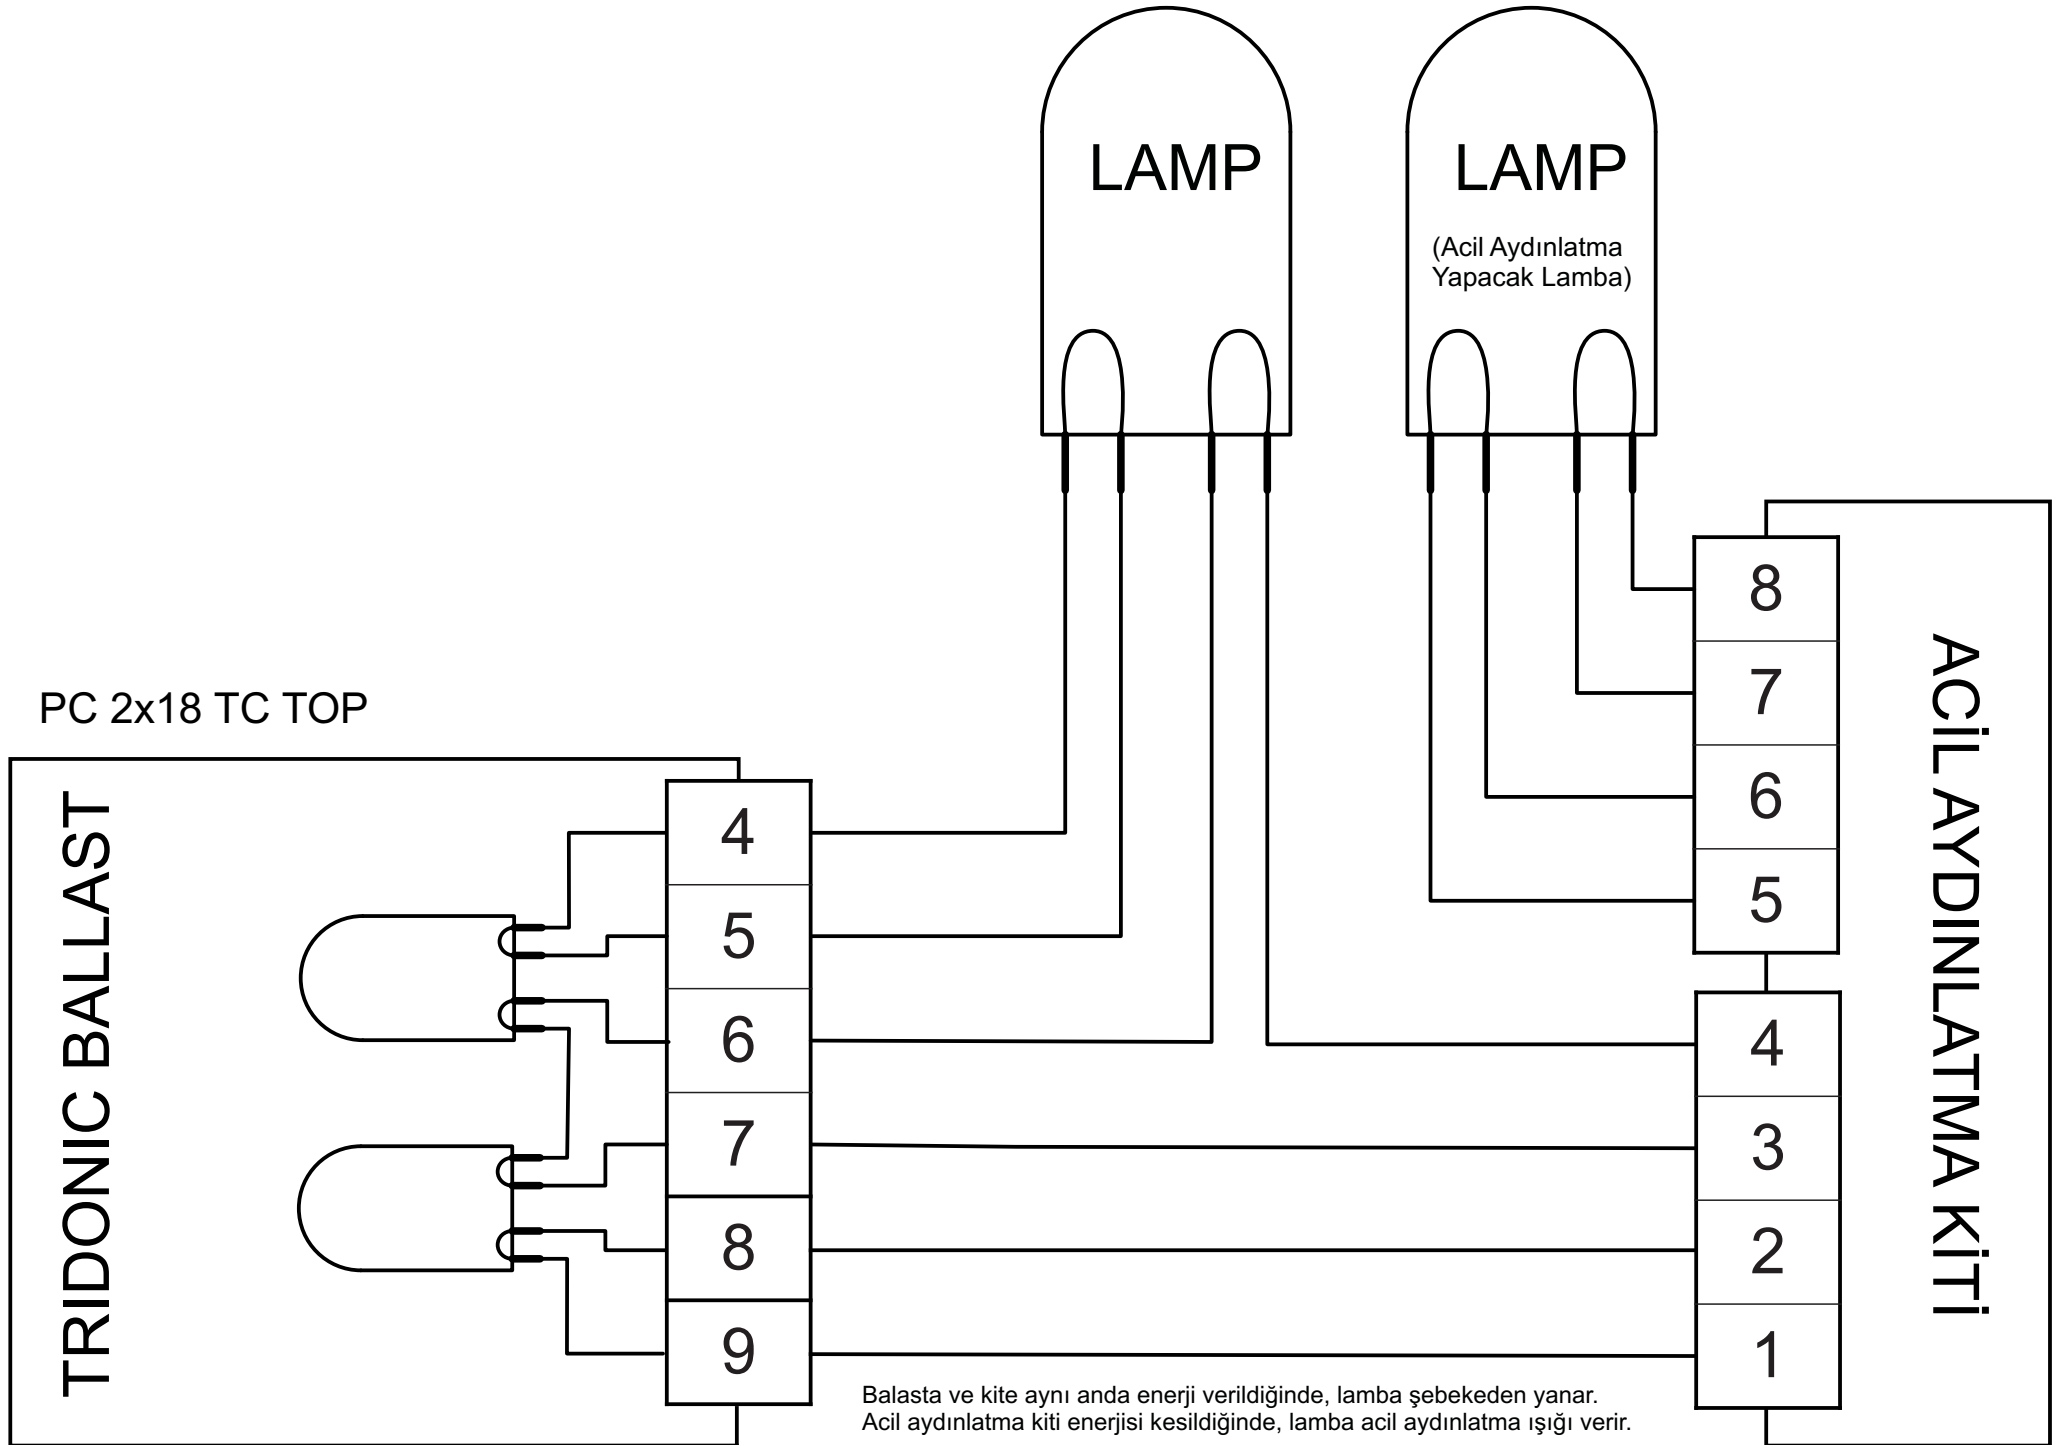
LAMP

LAMP

(Acil Aydınlatma Yapacak Lamba)

PC 2x18 TC TOP

TRIDONIC BALLAST

4
5
6
7
8
9

8
7
6
5

4
3
2
1

ACİL AYDINLATMA KİTİ

Balasta ve kite aynı anda enerji verildiğinde, lamba şebekeden yanar.
Acil aydınlatma kiti enerjisi kesildiğinde, lamba acil aydınlatma ışığı verir.